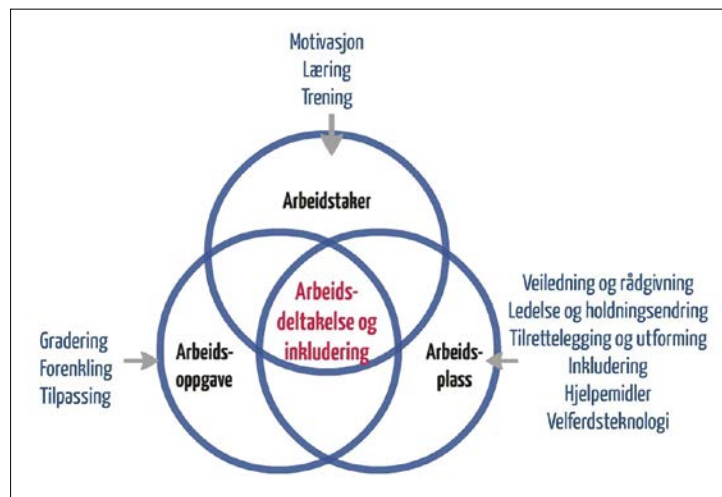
Motivasjon
Læring
Trening

Arbeidstaker

Gradering
Forenkling
Tilpassing

Arbeids-
oppgave

Arbeids-
deltakelse og
inkludering

Arbeids-
plass

Veiledning og rådgivning
Ledelse og holdningsendring
Tilrettelegging og utforming
Inkludering
Hjelpemidler
Velferdsteknologi